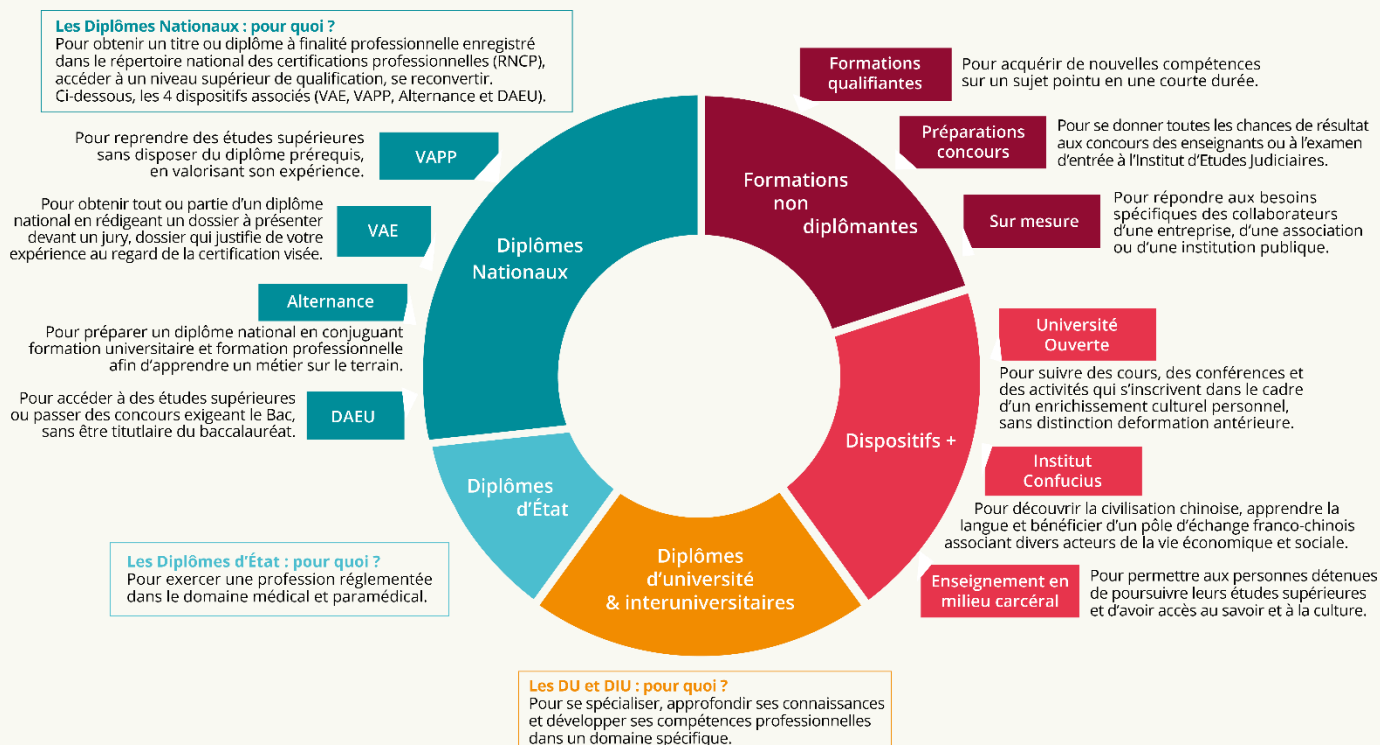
Les Diplômes Nationaux : pour quoi ?
Pour obtenir un titre ou diplôme à finalité professionnelle enregistré dans le répertoire national des certifications professionnelles (RNCP), accéder à un niveau supérieur de qualification, se reconvertir. Ci-dessous, les 4 dispositifs associés (VAE, VAPP, Alternance et DAEU).

Pour reprendre des études supérieures sans disposer du diplôme prérequis, en valorisant son expérience.

VAPP

Pour obtenir tout ou partie d'un diplôme national en rédigeant un dossier à présenter devant un jury, dossier qui justifie de votre expérience au regard de la certification visée.

VAE

Alternance

Pour préparer un diplôme national en conjuguant formation universitaire et formation professionnelle afin d'apprendre un métier sur le terrain.

Pour accéder à des études supérieures ou passer des concours exigeant le Bac, sans être titulaire du baccalauréat.

DAEU

Diplômes Nationaux

Diplômes d'État

Les Diplômes d'État : pour quoi ?
Pour exercer une profession réglementée dans le domaine médical et paramédical.

Diplômes d'université & interuniversitaires

Les DU et DIU : pour quoi ?
Pour se spécialiser, approfondir ses connaissances et développer ses compétences professionnelles dans un domaine spécifique.

Formations non diplômantes

Formations qualifiantes

Pour acquérir de nouvelles compétences sur un sujet pointu en une courte durée.

Préparations concours

Pour se donner toutes les chances de résultat aux concours des enseignants ou à l'examen d'entrée à l'Institut d'Etudes Judiciaires.

Sur mesure

Pour répondre aux besoins spécifiques des collaborateurs d'une entreprise, d'une association ou d'une institution publique.

Dispositifs +

Université Ouverte

Pour suivre des cours, des conférences et des activités qui s'inscrivent dans le cadre d'un enrichissement culturel personnel, sans distinction deformation antérieure.

Institut Confucius

Pour découvrir la civilisation chinoise, apprendre la langue et bénéficier d'un pôle d'échange franco-chinois associant divers acteurs de la vie économique et sociale.

Enseignement en milieu carcéral

Pour permettre aux personnes détenues de poursuivre leurs études supérieures et d'avoir accès au savoir et à la culture.